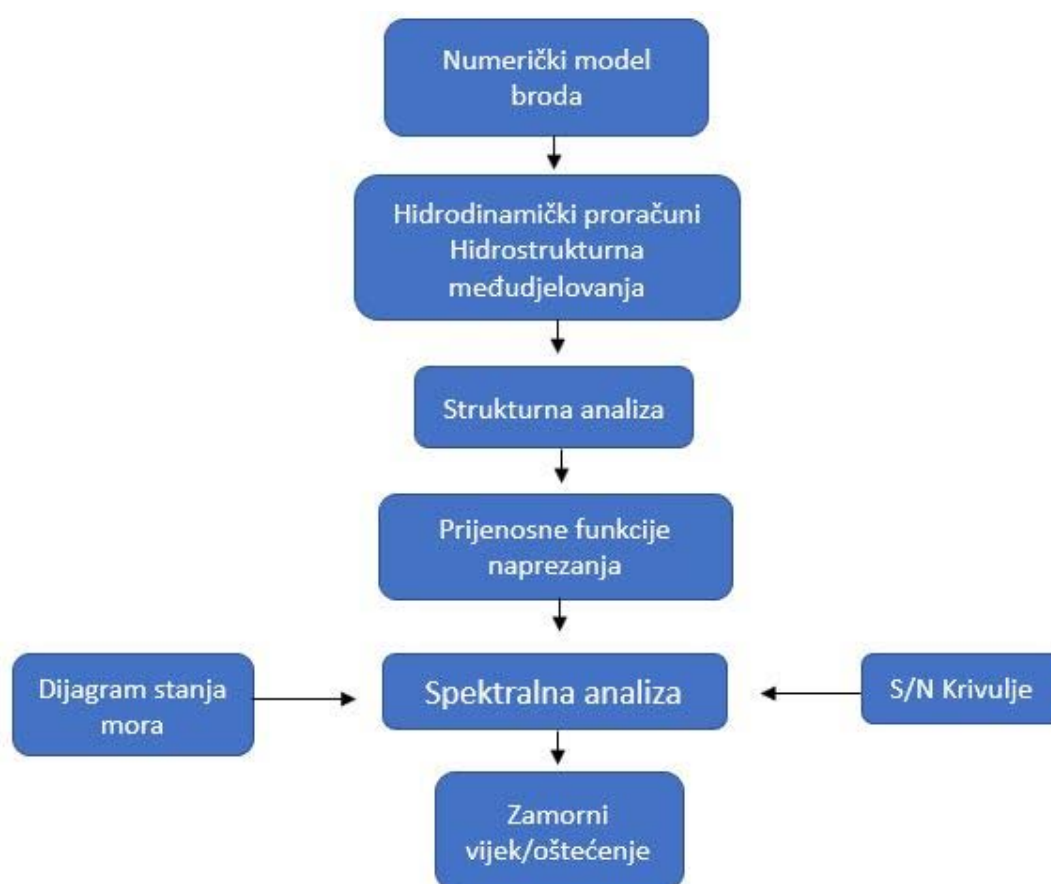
Numerički model broda

Hidrodinamički proračuni
Hidrostrukturna međudjelovanja

Strukturna analiza

Prijenosne funkcije naprezanja

Dijagram stanja mora

Spektralna analiza

S/N Krivulje

Zamorni vijek/oštećenje